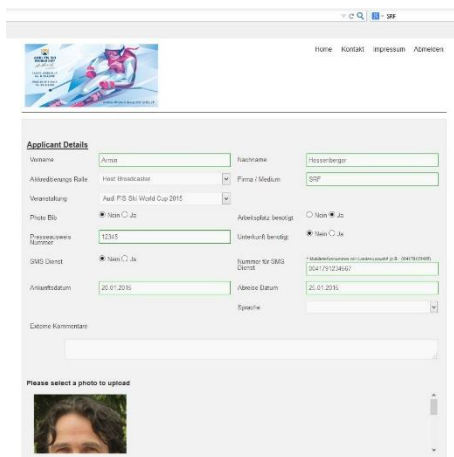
SRF

Home Kontakt Impressum Abmelden

Applicant Details

Vorname Armin

Nachname Hessenberger

Akkreditierungs Rolle Host Broadcaster

Firma / Medium SRF

Veranstaltung Audi FIS Ski World Cup 2015

Photo Bib Nein Ja

Arbeitsplatz benötigt Nein Ja

Presseausweis Nummer 12345

Unterkunft benötigt Nein Ja

SMS Dienst Nein Ja

Nummer für SMS Dienst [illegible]
0041791234567

Anreisedatum 20.01.2016

Abreise Datum 25.01.2016

Sprache

Externe Kommentare

Please select a photo to upload